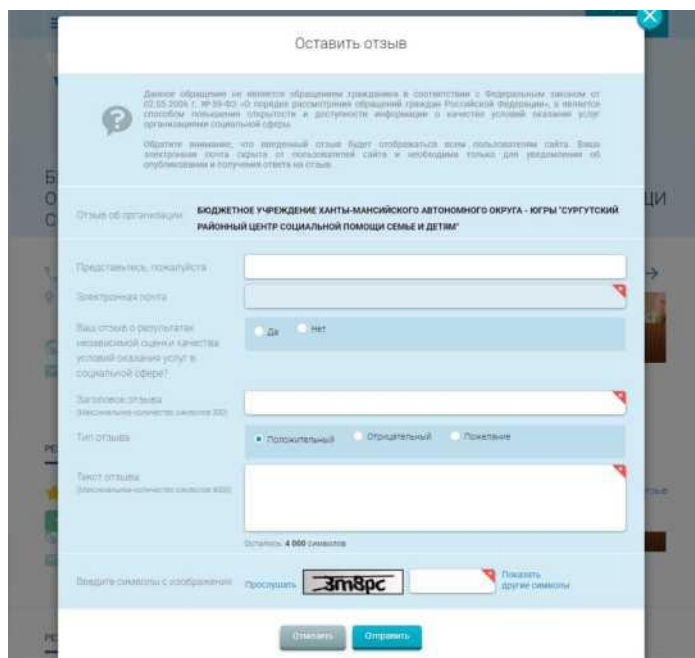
Оставить отзыв

Данное обращение не является обращением гражданина в соответствии с Федеральным законом от 02.05.2006 г. № 59-ФЗ «О порядке рассмотрения обращений граждан Российской Федерации», а является способом повышения открытости и доступности информации о качестве условий оказания услуг организациями социальной сферы.

Обратите внимание, что введенный отзыв будет отображаться всем пользователям сайта. Ваша электронная почта скрыта от пользователей сайта и необходима только для уведомления об опубликовании и получения ответа на отзыв.

Отзыв об организации БЮДЖЕТНОЕ УЧРЕЖДЕНИЕ ХАНТЫ-МАНСИЙСКОГО АВТОНОМНОГО ОКРУГА - ЮГРЫ "СУРГУТСКИЙ РАЙОННЫЙ ЦЕНТР СОЦИАЛЬНОЙ ПОМОЩИ СЕМЬЕ И ДЕТЯМ"

Представьтесь, пожалуйста

Электронная почта

Ваш отзыв о результатах независимой оценки качества условий оказания услуг в социальной сфере?
Да Нет

Заголовок отзыва
(максимальное количество символов 300)

Тип отзыва
Положительный Отрицательный Пожелание

Текст отзыва
(максимальное количество символов 4000)

Осталось: 4 000 символов

Введите символы с изображения Прослушать 3m8pc Показать другие символы

Отменить Отправить